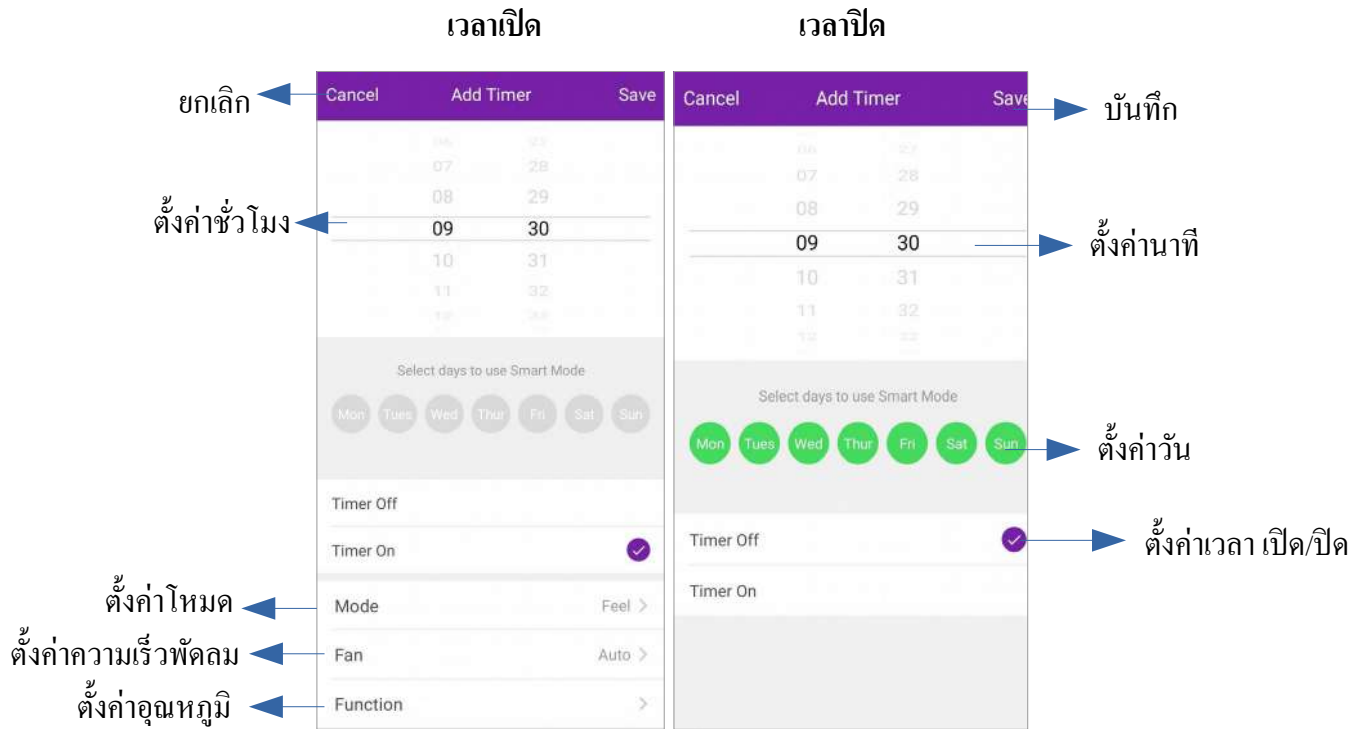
เวลาเปิด

เวลาปิด

ยกเลิก

Cancel Add Timer Save

07 28
08 29
09 30
10 31
11 32

ตั้งค่าชั่วโมง

Select days to use Smart Mode

Mon Tues Wed Thur Fri Sat Sun

Timer Off

Timer On

ตั้งค่าโหมด

Mode Feel >

ตั้งค่าความเร็วพัดลม

Fan Auto >

ตั้งค่าอุณหภูมิ

Function >

Cancel Add Timer Save

บันทึก

07 28
08 29
09 30
10 31
11 32

ตั้งค่านาที

Select days to use Smart Mode

Mon Tues Wed Thur Fri Sat Sun

ตั้งค่าวัน

Timer Off

ตั้งค่าเวลา เปิด/ปิด

Timer On